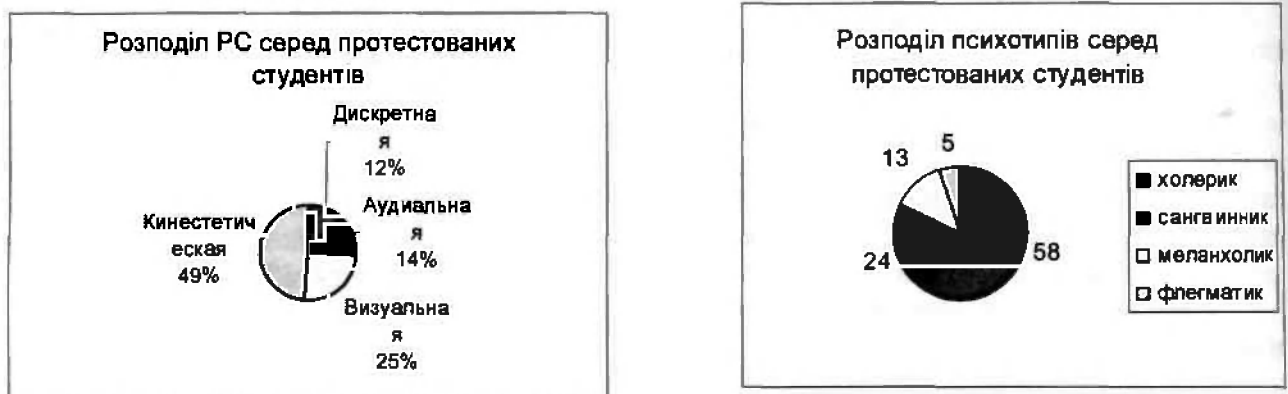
Розподіл РС серед протестованих студентів

Дискретная
12%

Аудиальная
14%

Кинестетическая
49%

Визуальная
25%

Розподіл психотипів серед протестованих студентів

13
5
24
58

холерик
сангвинник
меланхолик
флегматик